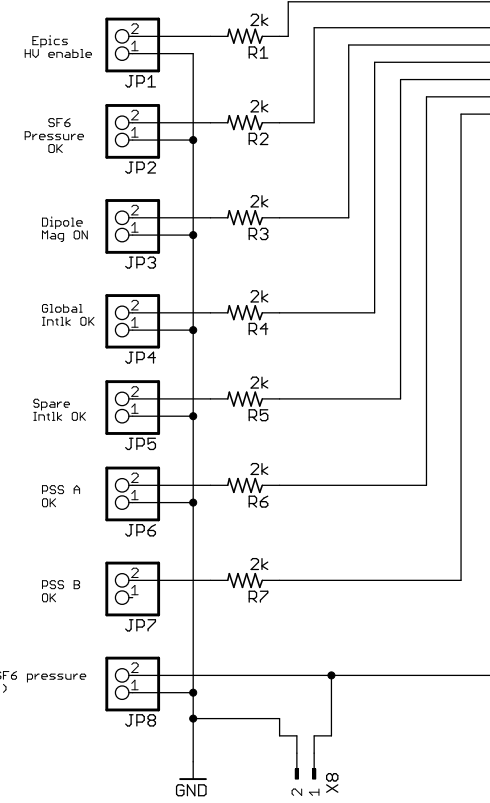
Epics HV enable
2
1
JP1
2k
R1

SF6 Pressure OK
2
1
JP2
2k
R2

Dipole Mag ON
2
1
JP3
2k
R3

Global Intlk OK
2
1
JP4
2k
R4

Spare Intlk OK
2
1
JP5
2k
R5

PSS A OK
2
1
JP6
2k
R6

PSS B OK
2
1
JP7
2k
R7

F6 pressure
)
2
1
JP8

GND
2
1
X8